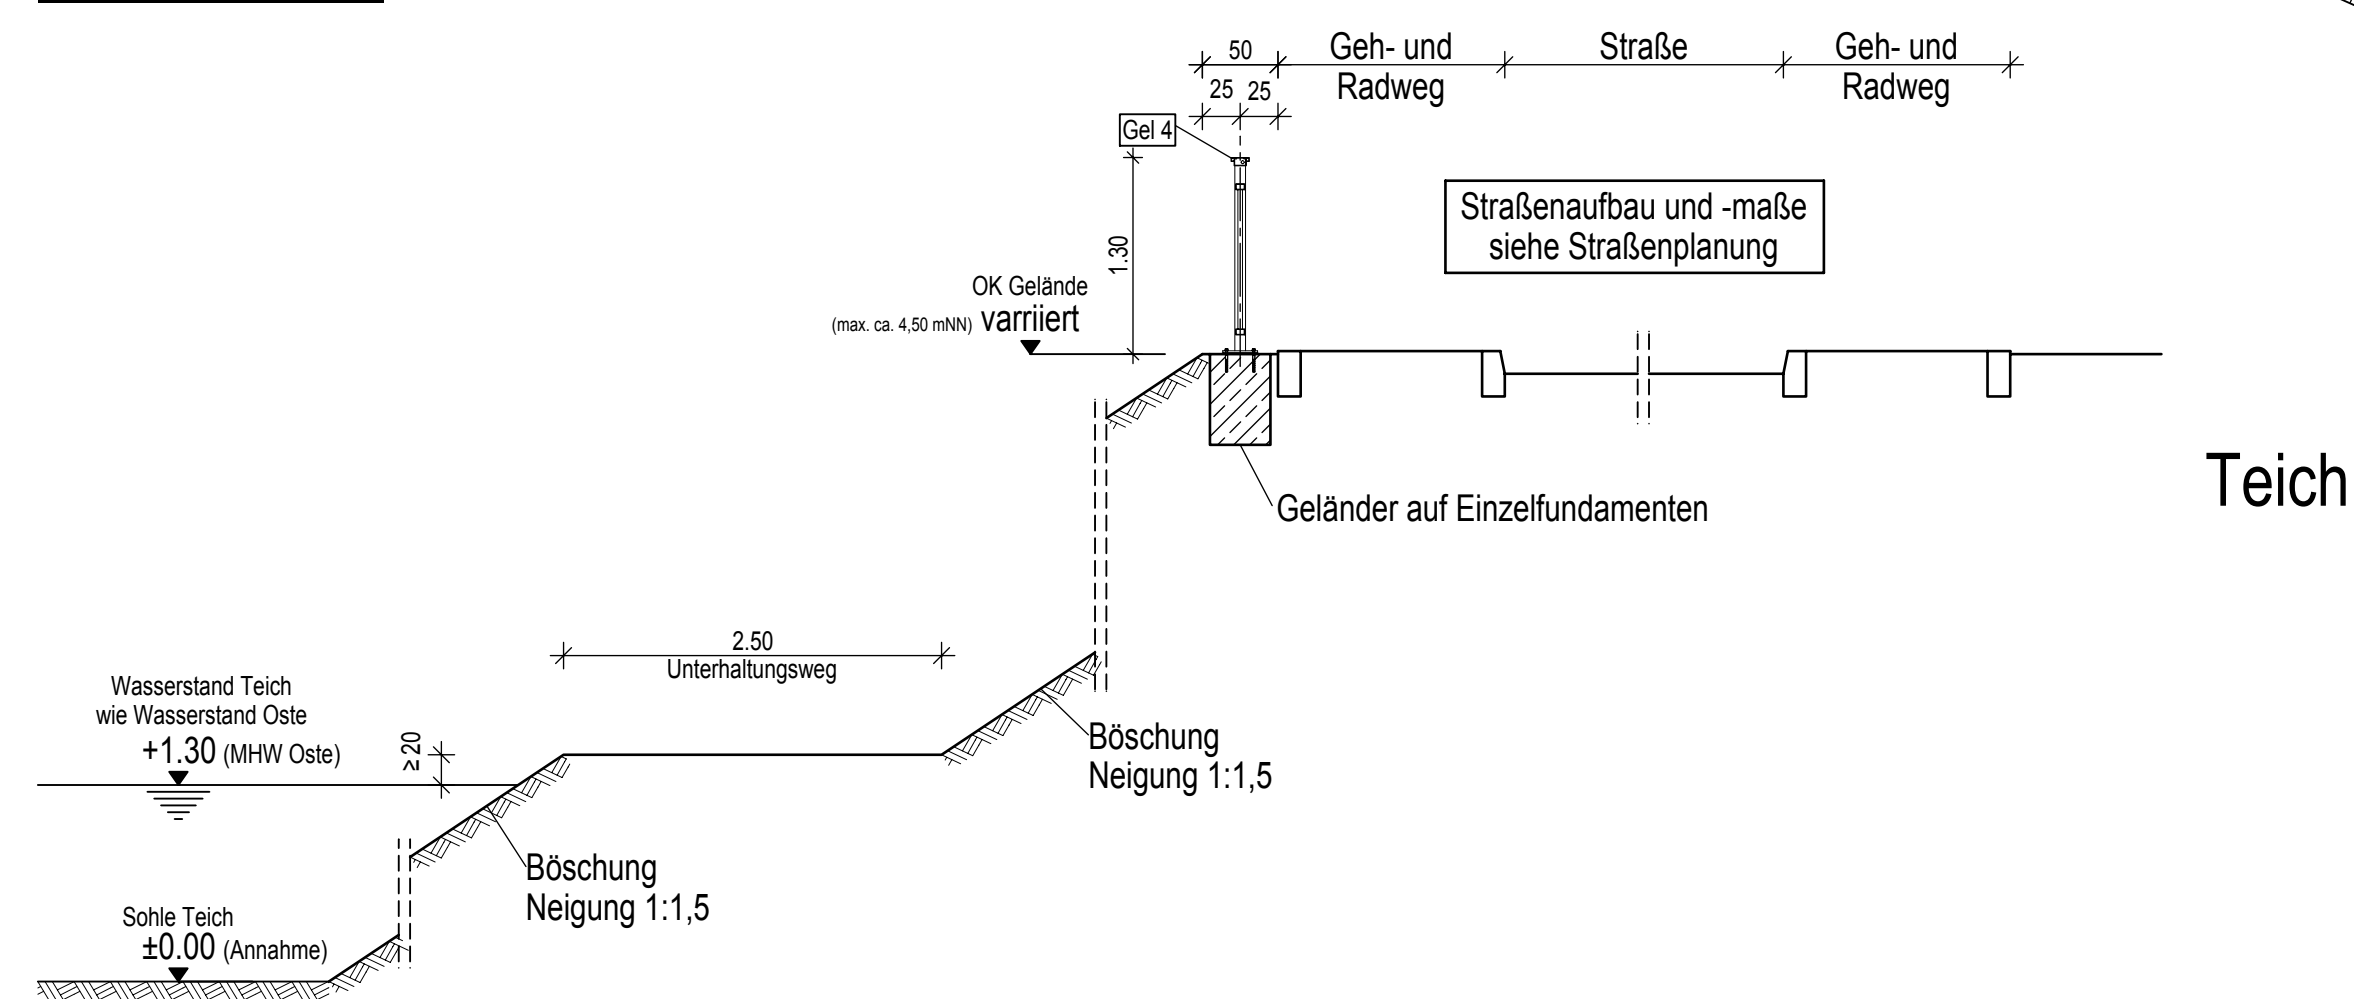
50

25 25

Geh- und Radweg

Straße

Geh- und Radweg

Gel 4

1.30

Straßenaufbau und -maße siehe Straßenplanung

OK Gelände

(max. ca. 4,50 mNN) varriiert

Teich

Geländer auf Einzelfundamenten

2.50

Unterhaltungsweg

Wasserstand Teich wie Wasserstand Oste

+1.30 (MHW Oste)

≥ 20

Böschung Neigung 1:1,5

Böschung Neigung 1:1,5

Sohle Teich

±0.00 (Annahme)